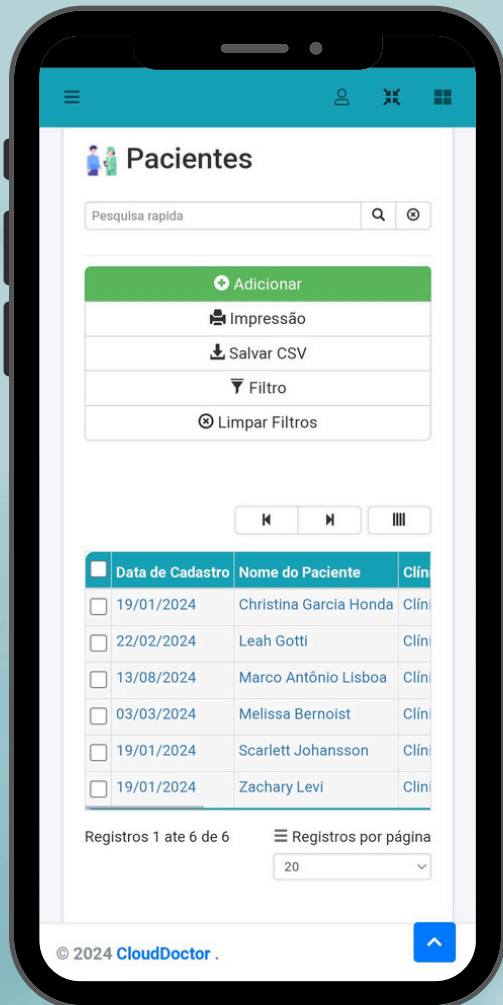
Pacientes

Pesquisa rapida

Adicionar
Impressão
Salvar CSV
Filtro
Limpar Filtros

| | Data de Cadastro | Nome do Paciente | Clín |
|---|---|---|---|
| | 19/01/2024 | Christina Garcia Honda | Clíni |
| | 22/02/2024 | Leah Gotti | Clíni |
| | 13/08/2024 | Marco Antônio Lisboa | Clíni |
| | 03/03/2024 | Melissa Bernoist | Clíni |
| | 19/01/2024 | Scarlett Johansson | Clíni |
| | 19/01/2024 | Zachary Levi | Clíni |

Registros 1 ate 6 de 6

Registros por página
20

© 2024 CloudDoctor .